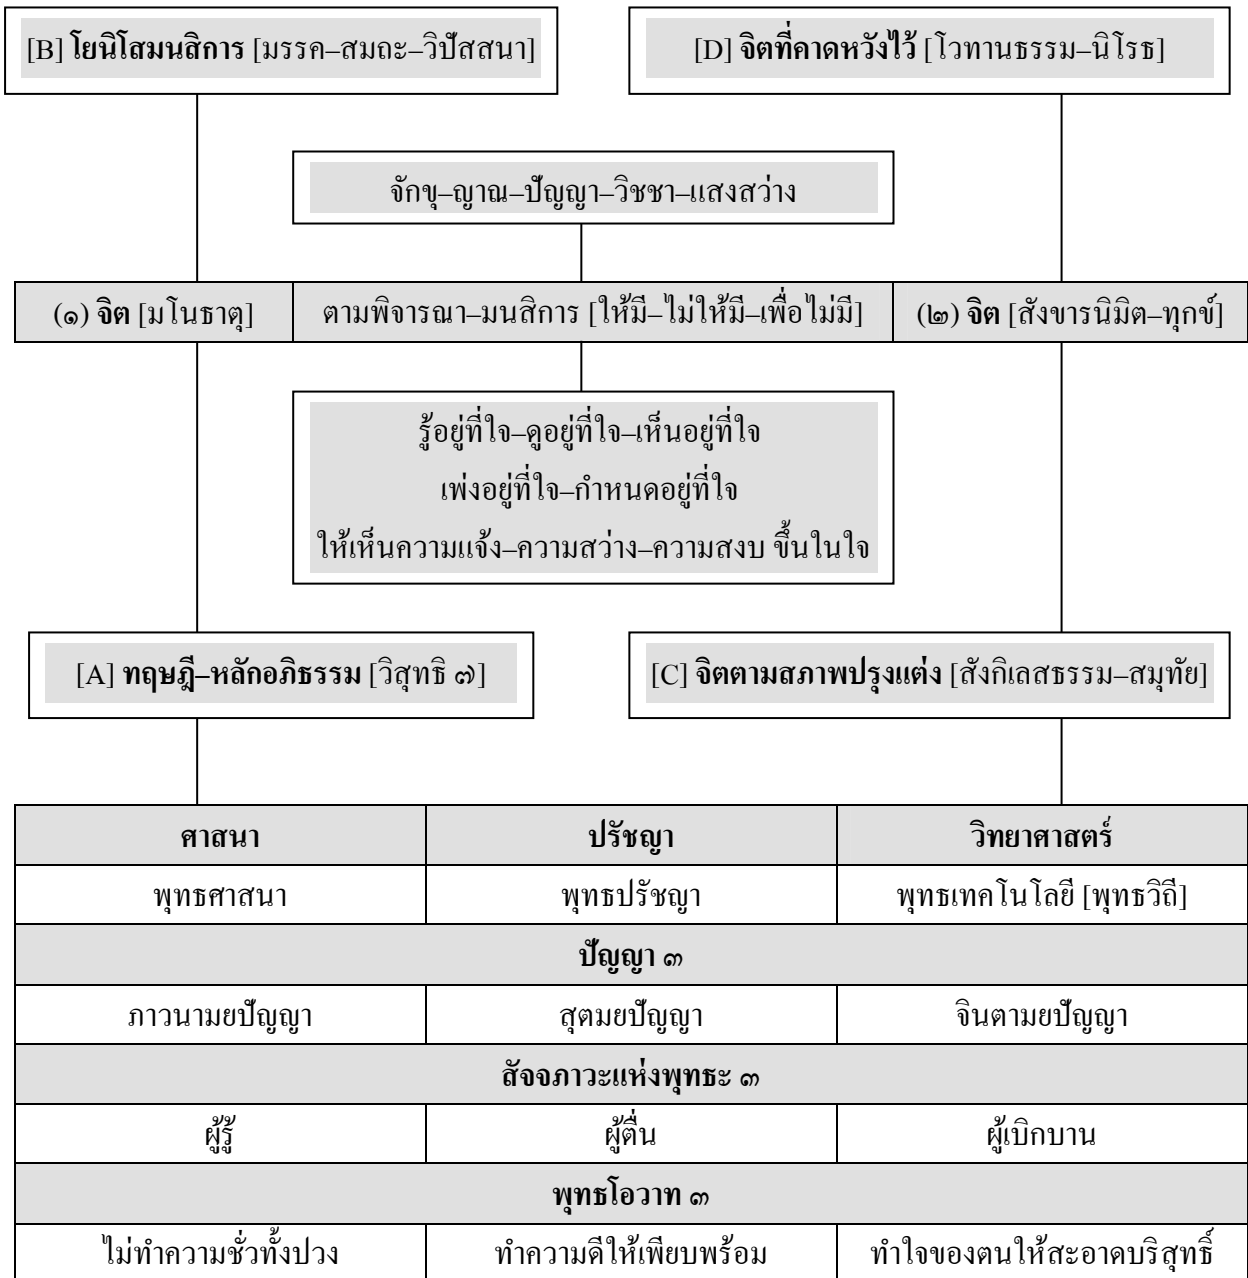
[B] โยนิโสมนสิการ [มรรค–สมถะ–วิปัสสนา]

[D] จิตที่คาดหวังไว้ [โวทานธรรม–นิโรธ]

จักขุ–ญาณ–ปัญญา–วิชชา–แสงสว่าง

(๑) จิต [มโนธาตุ]

ตามพิจารณา–มนสิการ [ให้มี–ไม่ให้มี–เพื่อไม่มี]

(๒) จิต [สังขารนิมิต–ทุกข์]

รู้อยู่ที่ใจ–ดูอยู่ที่ใจ–เห็นอยู่ที่ใจ
เพ่งอยู่ที่ใจ–กำหนดอยู่ที่ใจ
ให้เห็นความแจ้ง–ความสว่าง–ความสงบ ขึ้นในใจ

[A] ทฤษฎี–หลักอภิธรรม [วิสุทธิ ๗]

[C] จิตตามสภาพปรุงแต่ง [สังกิเลสธรรม–สมุทัย]

| ศาสนา | ปรัชญา | วิทยาศาสตร์ |
|---|---|---|
| พุทธศาสนา | พุทธปรัชญา | พุทธเทคโนโลยี [พุทธวิถี] |
| ปัญญา ๓ | | |
| ภาวนามยปัญญา | สุตมยปัญญา | จินตามยปัญญา |
| สัจจภาวะแห่งพุทธะ ๓ | | |
| ผู้รู้ | ผู้ตื่น | ผู้เบิกบาน |
| พุทธโอวาท ๓ | | |
| ไม่ทำความชั่วทั้งปวง | ทำความดีให้เพียบพร้อม | ทำใจของตนให้สะอาดบริสุทธิ์ |